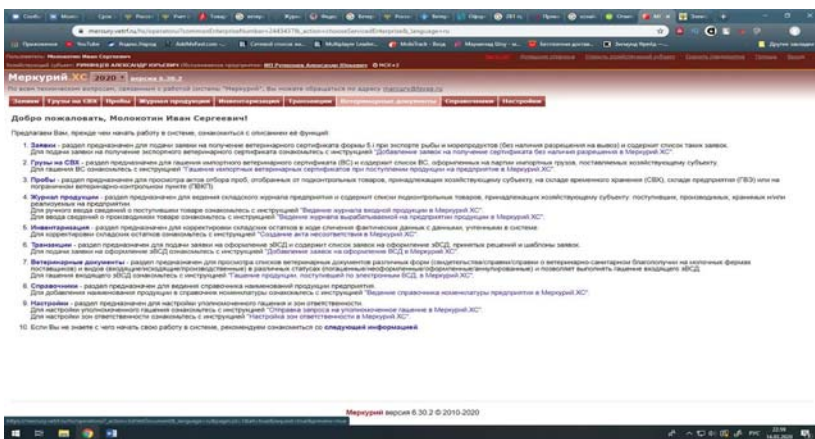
Меркурий.ХС 2020

Заявки | Грузы на СВХ | Пробы | Журнал продукции | Инвентаризация | Транзакции | Ветеринарные документы | Справочники | Настройки

Добро пожаловать, Молокотин Иван Сергеевич!

Предлагаем Вам, прежде чем начать работу в системе, ознакомиться с описанием её функций:

1. Заявки - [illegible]
2. Грузы на СВХ - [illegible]
3. Пробы - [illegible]
4. Журнал продукции - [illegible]
5. Инвентаризация - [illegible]
6. Транзакции - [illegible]
7. Ветеринарные документы - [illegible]
8. Справочники - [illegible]
9. Настройки - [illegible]
10. Если Вы не знаете с чего начать свою работу в системе, рекомендуем ознакомиться со следующей информацией.

Меркурий версия 6.30.2 © 2010-2020